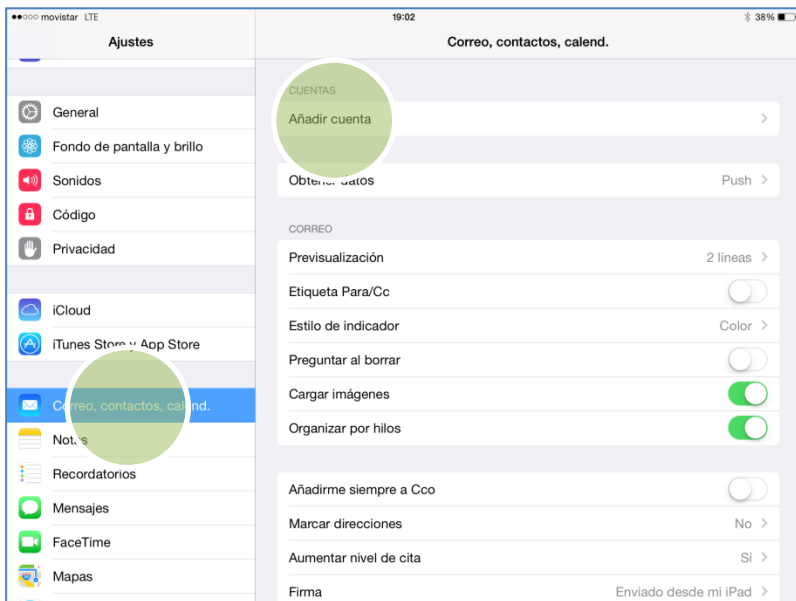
●●○○○ movistar LTE
19:02
38%

Ajustes

General
Fondo de pantalla y brillo
Sonidos
Código
Privacidad

iCloud
iTunes Store y App Store

Correo, contactos, calend.
Notas
Recordatorios
Mensajes
FaceTime
Mapas

Correo, contactos, calend.

CUENTAS
Añadir cuenta

Obtener datos Push

CORREO
Previsualización 2 líneas
Etiqueta Para/Cc
Estilo de indicador Color
Preguntar al borrar
Cargar imágenes
Organizar por hilos

Añadirme siempre a Cco
Marcar direcciones No
Aumentar nivel de cita Sí
Firma Enviado desde mi iPad